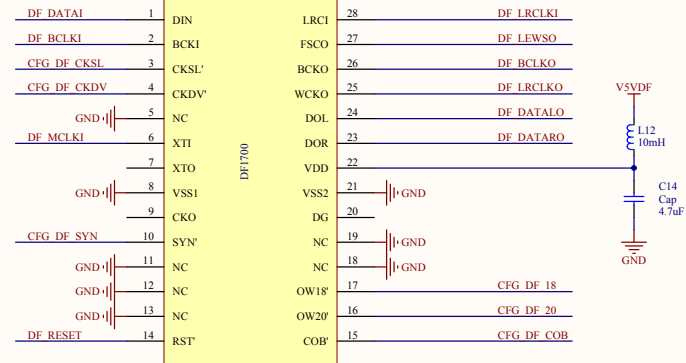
DF_DATAI 1 DIN
DF_BCLKI 2 BCKI
CFG_DF_CKSL 3 CKSL'
CFG_DF_CKDV 4 CKDV'
GND 5 NC
DF_MCLKI 6 XTI
7 XTO
GND 8 VSS1
9 CKO
CFG_DF_SYN 10 SYN'
GND 11 NC
GND 12 NC
GND 13 NC
DF_RESET 14 RST'

DF1700

LRCI 28 DF_LRCLKI
FSCO 27 DF_LEWSO
BCKO 26 DF_BCLKO
WCKO 25 DF_LRCLKO
DOL 24 DF_DATALO
DOR 23 DF_DATARO
VDD 22
VSS2 21 GND
DG 20
NC 19 GND
NC 18 GND
OW18' 17 CFG_DF_18
OW20' 16 CFG_DF_20
COB' 15 CFG_DF_COB

V5VDF
L12
10mH
C14
Cap
4.7uF
GND